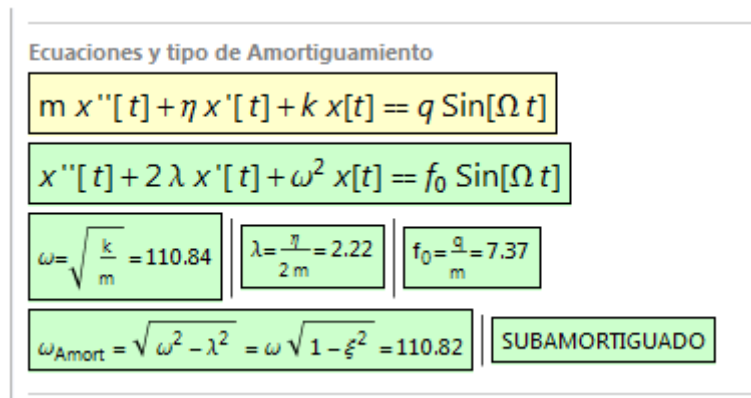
Ecuaciones y tipo de Amortiguamiento

$m\, x''[t] + \eta\, x'[t] + k\, x[t] == q\, \mathrm{Sin}[\Omega\, t]$

$x''[t] + 2\,\lambda\, x'[t] + \omega^2\, x[t] == f_0\, \mathrm{Sin}[\Omega\, t]$

$\omega = \sqrt{\frac{k}{m}} = 110.84$

$\lambda = \frac{\eta}{2\,m} = 2.22$

$f_0 = \frac{q}{m} = 7.37$

$\omega_{\mathrm{Amort}} = \sqrt{\omega^2 - \lambda^2} = \omega\sqrt{1 - \xi^2} = 110.82$

SUBAMORTIGUADO